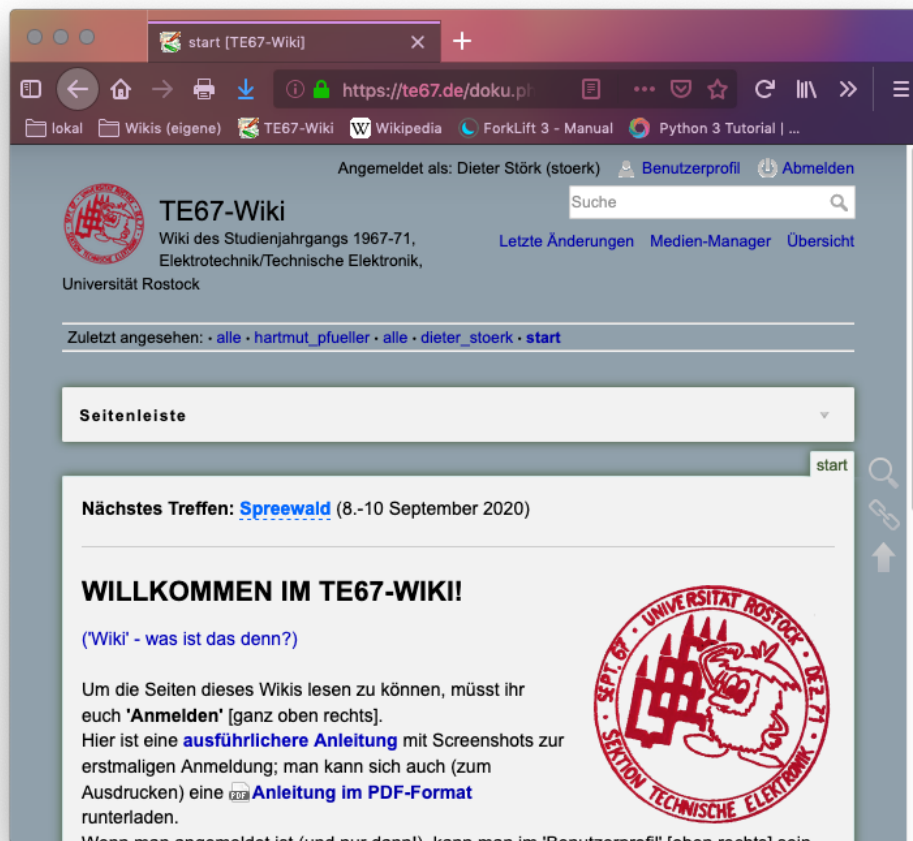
start [TE67-Wiki]

https://te67.de/doku.p

lokal  Wikis (eigene)  TE67-Wiki  Wikipedia  ForkLift 3 - Manual  Python 3 Tutorial | ...

Angemeldet als: Dieter Störk (stoerk)  Benutzerprofil  Abmelden

TE67-Wiki
Wiki des Studienjahrgangs 1967-71, Elektrotechnik/Technische Elektronik, Universität Rostock

Suche

Letzte Änderungen  Medien-Manager  Übersicht

Zuletzt angesehen: • alle • hartmut_pfueller • alle • dieter_stoerk • start

Seitenleiste

start

Nächstes Treffen: Spreewald (8.-10 September 2020)

WILLKOMMEN IM TE67-WIKI!

('Wiki' - was ist das denn?)

Um die Seiten dieses Wikis lesen zu können, müsst ihr euch 'Anmelden' [ganz oben rechts].
Hier ist eine ausführlichere Anleitung mit Screenshots zur erstmaligen Anmeldung; man kann sich auch (zum Ausdrucken) eine Anleitung im PDF-Format runterladen.

UNIVERSITÄT ROSTOCK  SEPT. 67  DEZ. 71  SEKTION TECHNISCHE ELEKTRONIK

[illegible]